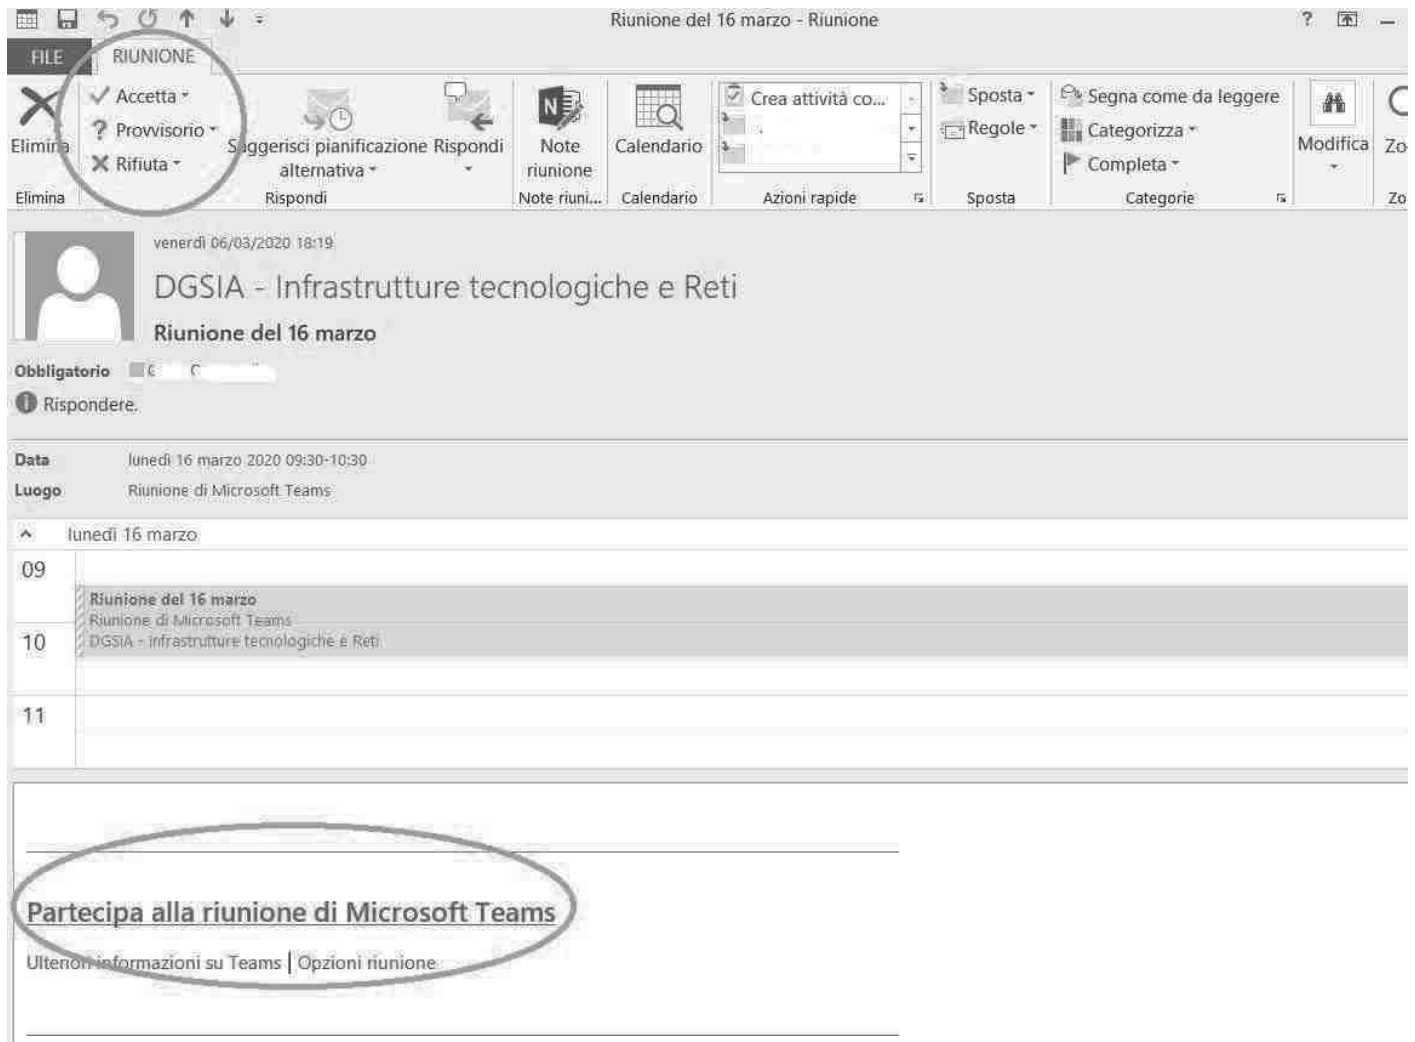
Riunione del 16 marzo - Riunione

FILE RIUNIONE

Elimina
Accetta
Provvisorio
Rifiuta
Suggerisci pianificazione alternativa
Rispondi
Note riunione
Calendario
Crea attività co...
Sposta
Regole
Segna come da leggere
Categorizza
Completa
Modifica
Zo

Elimina
Rispondi
Note riuni...
Calendario
Azioni rapide
Sposta
Categorie
Zo

venerdì 06/03/2020 18:19
DGSIA - Infrastrutture tecnologiche e Reti
Riunione del 16 marzo
Obbligatorio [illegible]
Rispondere.

Data lunedì 16 marzo 2020 09:30-10:30
Luogo Riunione di Microsoft Teams

lunedì 16 marzo
09
Riunione del 16 marzo
Riunione di Microsoft Teams
10
DGSIA - Infrastrutture tecnologiche e Reti
11

Partecipa alla riunione di Microsoft Teams
Ulteriori informazioni su Teams | Opzioni riunione